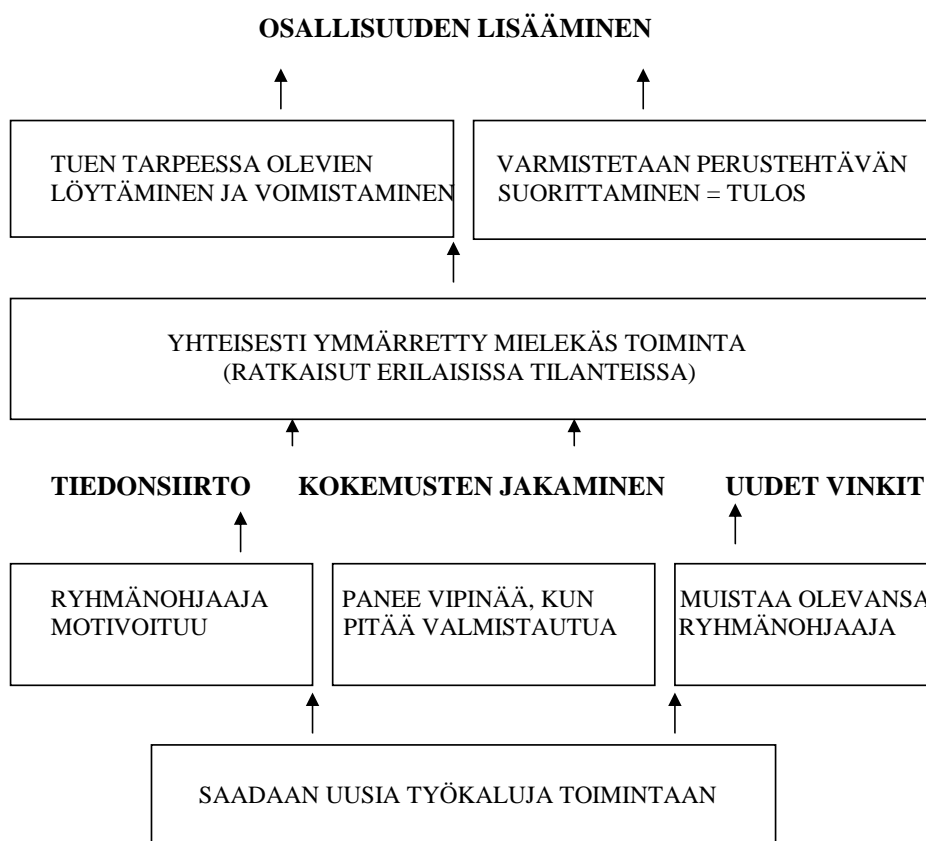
OSALLISUUDEN LISÄÄMINEN

TUEN TARPEESSA OLEVIEN LÖYTÄMINEN JA VOIMISTAMINEN

VARMISTETAAN PERUSTEHTÄVÄN SUORITTAMINEN = TULOS

YHTEISESTI YMMÄRRETTY MIELEKÄS TOIMINTA (RATKAISUT ERILAISISSA TILANTEISSA)

TIEDONSIIRTO

KOKEMUSTEN JAKAMINEN

UUDET VINKIT

RYHMÄNOHJAAJA MOTIVOITUU

PANEE VIPINÄÄ, KUN PITÄÄ VALMISTAUTUA

MUISTAA OLEVANSA RYHMÄNOHJAAJA

SAADAAN UUSIA TYÖKALUJA TOIMINTAAN